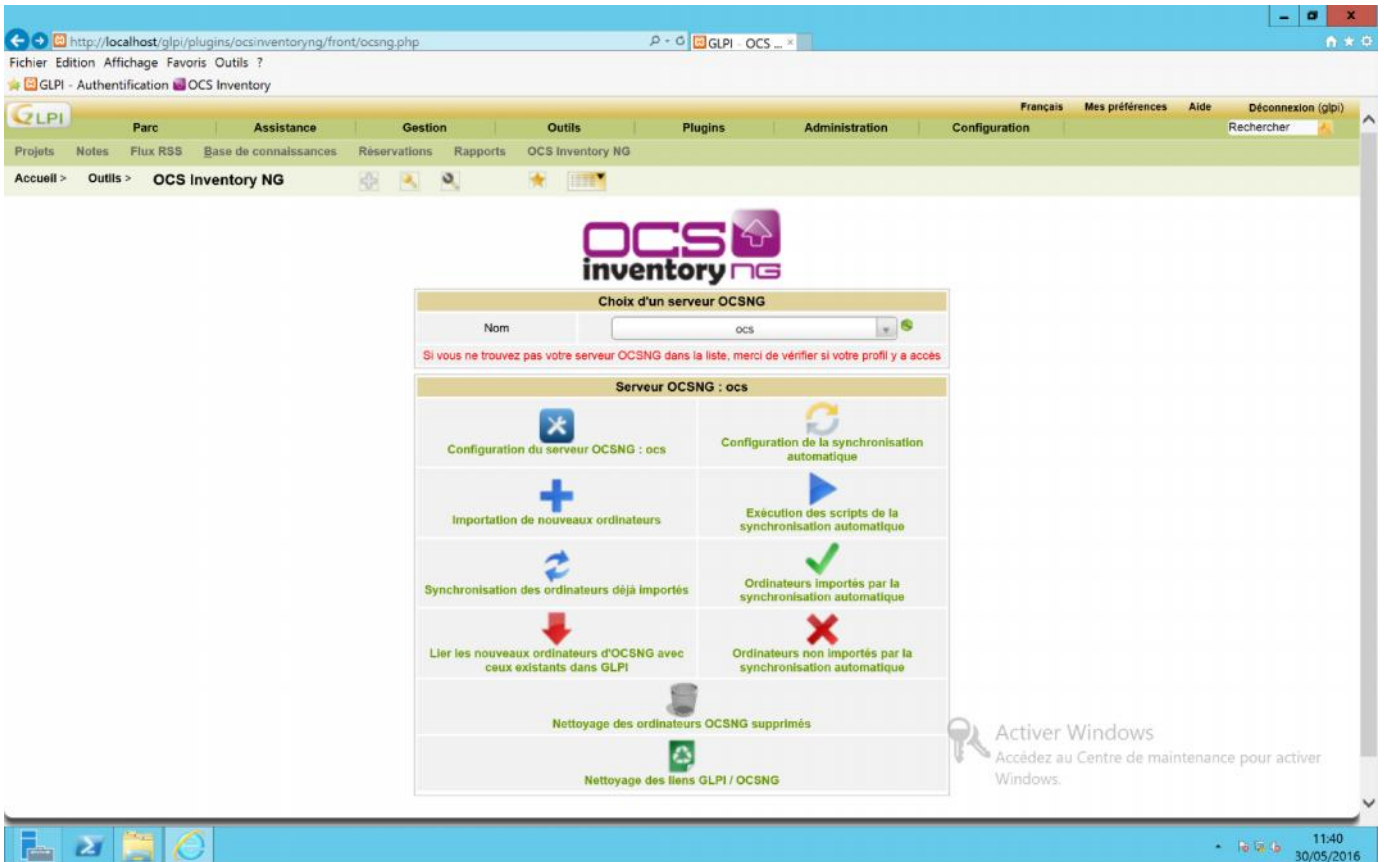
http://localhost/glpi/plugins/ocsinventoryng/front/ocsng.php

GLPI - OCS ... ×

Fichier Edition Affichage Favoris Outils ?

GLPI - Authentification OCS Inventory

GLPI

Français Mes préférences Aide Déconnexion (glpi)

Parc Assistance Gestion Outils Plugins Administration Configuration

Rechercher

Projets Notes Flux RSS Base de connaissances Réservations Rapports OCS Inventory NG

Accueil > Outils > OCS Inventory NG

OCS inventory NG

| Choix d'un serveur OCSNG | |
|---|---|
| Nom | ocs |

Si vous ne trouvez pas votre serveur OCSNG dans la liste, merci de vérifier si votre profil y a accès

| Serveur OCSNG : ocs | |
|---|---|
| Configuration du serveur OCSNG : ocs | Configuration de la synchronisation automatique |
| Importation de nouveaux ordinateurs | Exécution des scripts de la synchronisation automatique |
| Synchronisation des ordinateurs déjà importés | Ordinateurs importés par la synchronisation automatique |
| Lier les nouveaux ordinateurs d'OCSNG avec ceux existants dans GLPI | Ordinateurs non importés par la synchronisation automatique |
| Nettoyage des ordinateurs OCSNG supprimés | |
| Nettoyage des liens GLPI / OCSNG | |

Activer Windows
Accédez au Centre de maintenance pour activer Windows.

11:40
30/05/2016